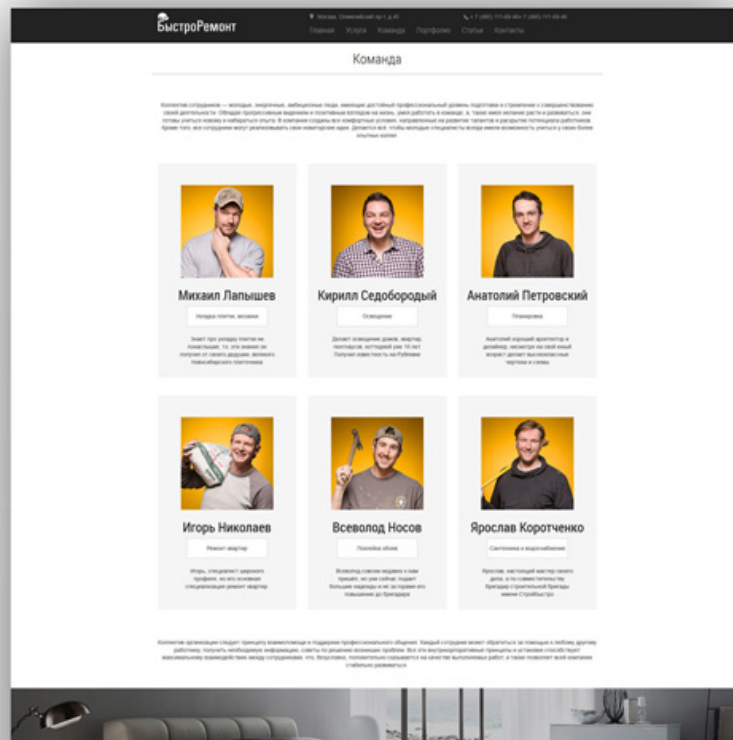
БыстроРемонт

Москва, Олимпийский пр-т, д.45

+7 (495) 111-66-66 +7 (495) 111-66-66

Главная Услуги Команда Портфолио Статьи Контакты

Команда

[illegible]

Михаил Лапышев

Укладка плитки, мозаики

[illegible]

Кирилл Седобородый

Освещение

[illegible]

Анатолий Петровский

Планировка

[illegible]

Игорь Николаев

Ремонт квартир

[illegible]

Всеволод Носов

Поклейка обоев

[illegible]

Ярослав Коротченко

Сантехника и водоснабжение

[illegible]

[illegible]